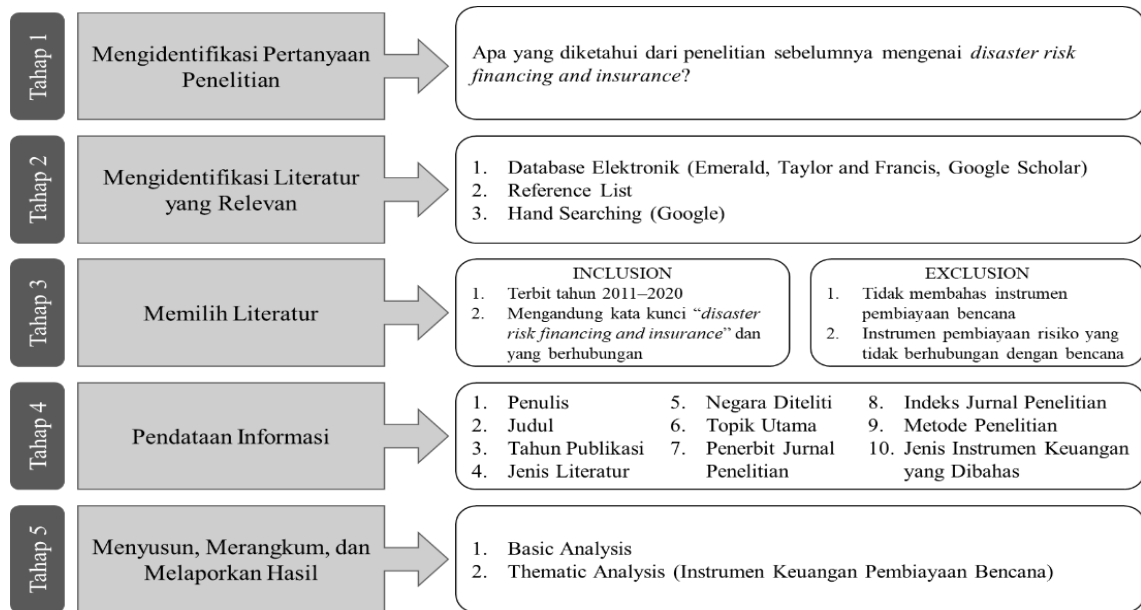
Tahap 1

Mengidentifikasi Pertanyaan Penelitian

Apa yang diketahui dari penelitian sebelumnya mengenai *disaster risk financing and insurance*?

Tahap 2

Mengidentifikasi Literatur yang Relevan

1. Database Elektronik (Emerald, Taylor and Francis, Google Scholar)
2. Reference List
3. Hand Searching (Google)

Tahap 3

Memilih Literatur

INCLUSION
1. Terbit tahun 2011–2020
2. Mengandung kata kunci "*disaster risk financing and insurance*" dan yang berhubungan

EXCLUSION
1. Tidak membahas instrumen pembiayaan bencana
2. Instrumen pembiayaan risiko yang tidak berhubungan dengan bencana

Tahap 4

Pendataan Informasi

1. Penulis
2. Judul
3. Tahun Publikasi
4. Jenis Literatur
5. Negara Diteliti
6. Topik Utama
7. Penerbit Jurnal Penelitian
8. Indeks Jurnal Penelitian
9. Metode Penelitian
10. Jenis Instrumen Keuangan yang Dibahas

Tahap 5

Menyusun, Merangkum, dan Melaporkan Hasil

1. Basic Analysis
2. Thematic Analysis (Instrumen Keuangan Pembiayaan Bencana)